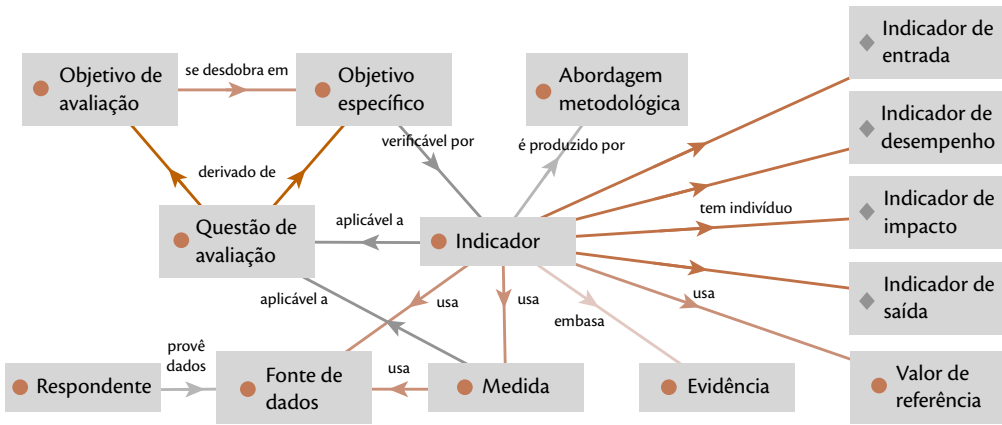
Objetivo de avaliação

se desdobra em

Objetivo específico

Abordagem metodológica

Indicador de entrada

Indicador de desempenho

Indicador de impacto

Indicador de saída

Valor de referência

verificável por

é produzido por

derivado de

Questão de avaliação

aplicável a

Indicador

tem indivíduo

aplicável a

usa

usa

embasa

usa

provê dados

Respondente

Fonte de dados

usa

Medida

Evidência